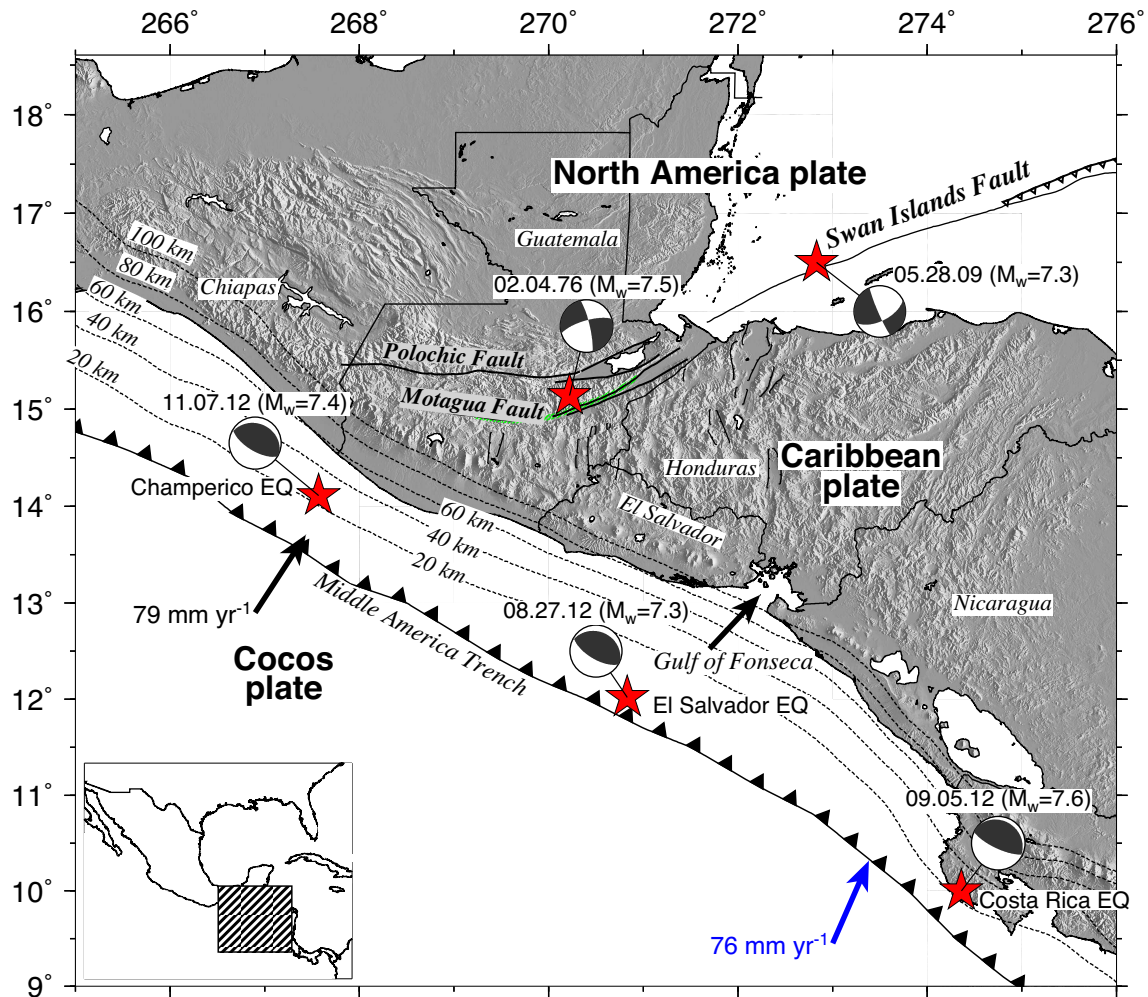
266° 268° 270° 272° 274° 276°

18° 17° 16° 15° 14° 13° 12° 11° 10° 9°

North America plate

Swan Islands Fault

Guatemala

100 km
80 km
60 km
40 km
20 km

Chiapas

02.04.76 ($M_w$=7.5)

05.28.09 ($M_w$=7.3)

Polochic Fault

Motagua Fault

11.07.12 ($M_w$=7.4)

Champerico EQ

Honduras

Caribbean plate

El Salvador

60 km
40 km
20 km

79 mm yr$^{-1}$

Middle America Trench

08.27.12 ($M_w$=7.3)

Gulf of Fonseca

Nicaragua

Cocos plate

El Salvador EQ

09.05.12 ($M_w$=7.6)

Costa Rica EQ

76 mm yr$^{-1}$